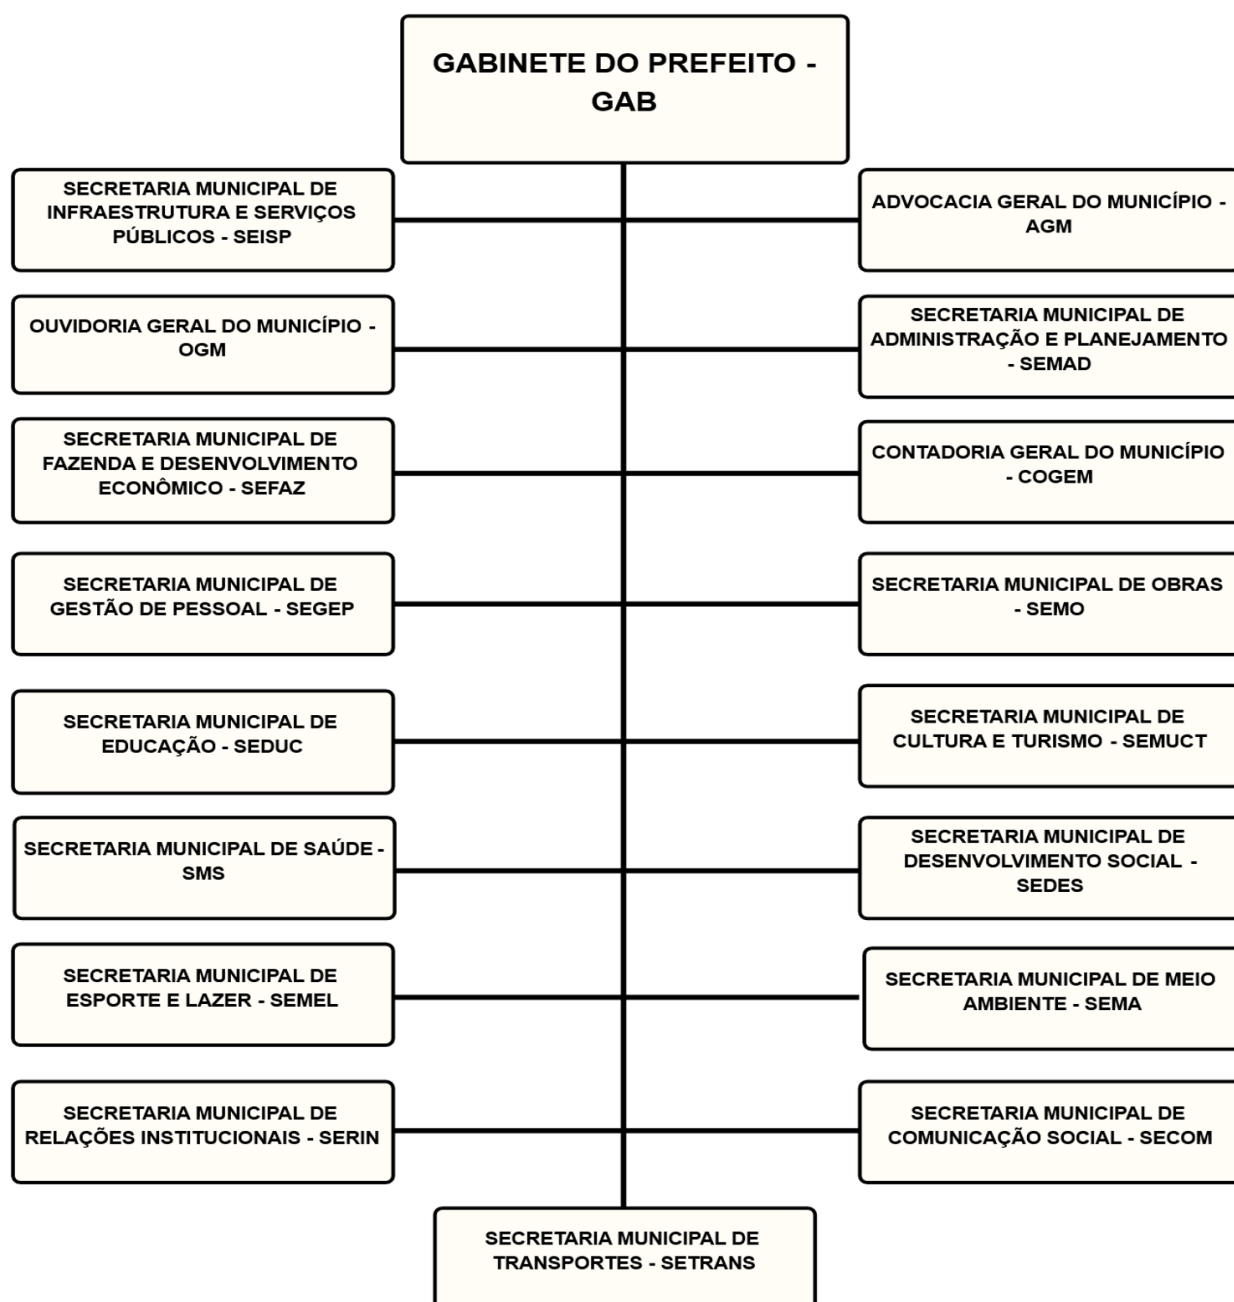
GABINETE DO PREFEITO - GAB

SECRETARIA MUNICIPAL DE INFRAESTRUTURA E SERVIÇOS PÚBLICOS - SEISP

ADVOCACIA GERAL DO MUNICÍPIO - AGM

OUVIDORIA GERAL DO MUNICÍPIO - OGM

SECRETARIA MUNICIPAL DE ADMINISTRAÇÃO E PLANEJAMENTO - SEMAD

SECRETARIA MUNICIPAL DE FAZENDA E DESENVOLVIMENTO ECONÔMICO - SEFAZ

CONTADORIA GERAL DO MUNICÍPIO - COGEM

SECRETARIA MUNICIPAL DE GESTÃO DE PESSOAL - SEGEP

SECRETARIA MUNICIPAL DE OBRAS - SEMO

SECRETARIA MUNICIPAL DE EDUCAÇÃO - SEDUC

SECRETARIA MUNICIPAL DE CULTURA E TURISMO - SEMUCT

SECRETARIA MUNICIPAL DE SAÚDE - SMS

SECRETARIA MUNICIPAL DE DESENVOLVIMENTO SOCIAL - SEDES

SECRETARIA MUNICIPAL DE ESPORTE E LAZER - SEMEL

SECRETARIA MUNICIPAL DE MEIO AMBIENTE - SEMA

SECRETARIA MUNICIPAL DE RELAÇÕES INSTITUCIONAIS - SERIN

SECRETARIA MUNICIPAL DE COMUNICAÇÃO SOCIAL - SECOM

SECRETARIA MUNICIPAL DE TRANSPORTES - SETRANS